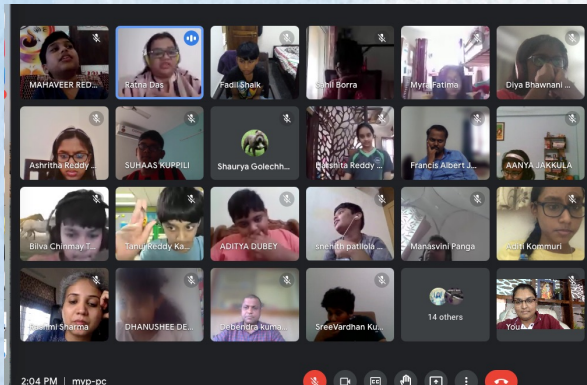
MAHAVEER RED...
Ratna Das
Fadil Shaik
Sahil Borra
Myra Fatima
Diya Bhawnani
Ashritha Reddy ...
SUHAAS KUPPILI
Shaurya Golechh...
Harshita Reddy ...
Francis Albert J...
AANYA JAKKULA
Bilva Chinmay T...
Tanay Reddy Ka...
ADITYA DUBEY
shenith patlola ...
Manasvini Panga
Aditi Kommuri
Rashmi Sharma
DHANUSHEE DE...
Debendra kuma...
SreeVardhan Ku...
14 others
You
2:04 PM | myp-pc